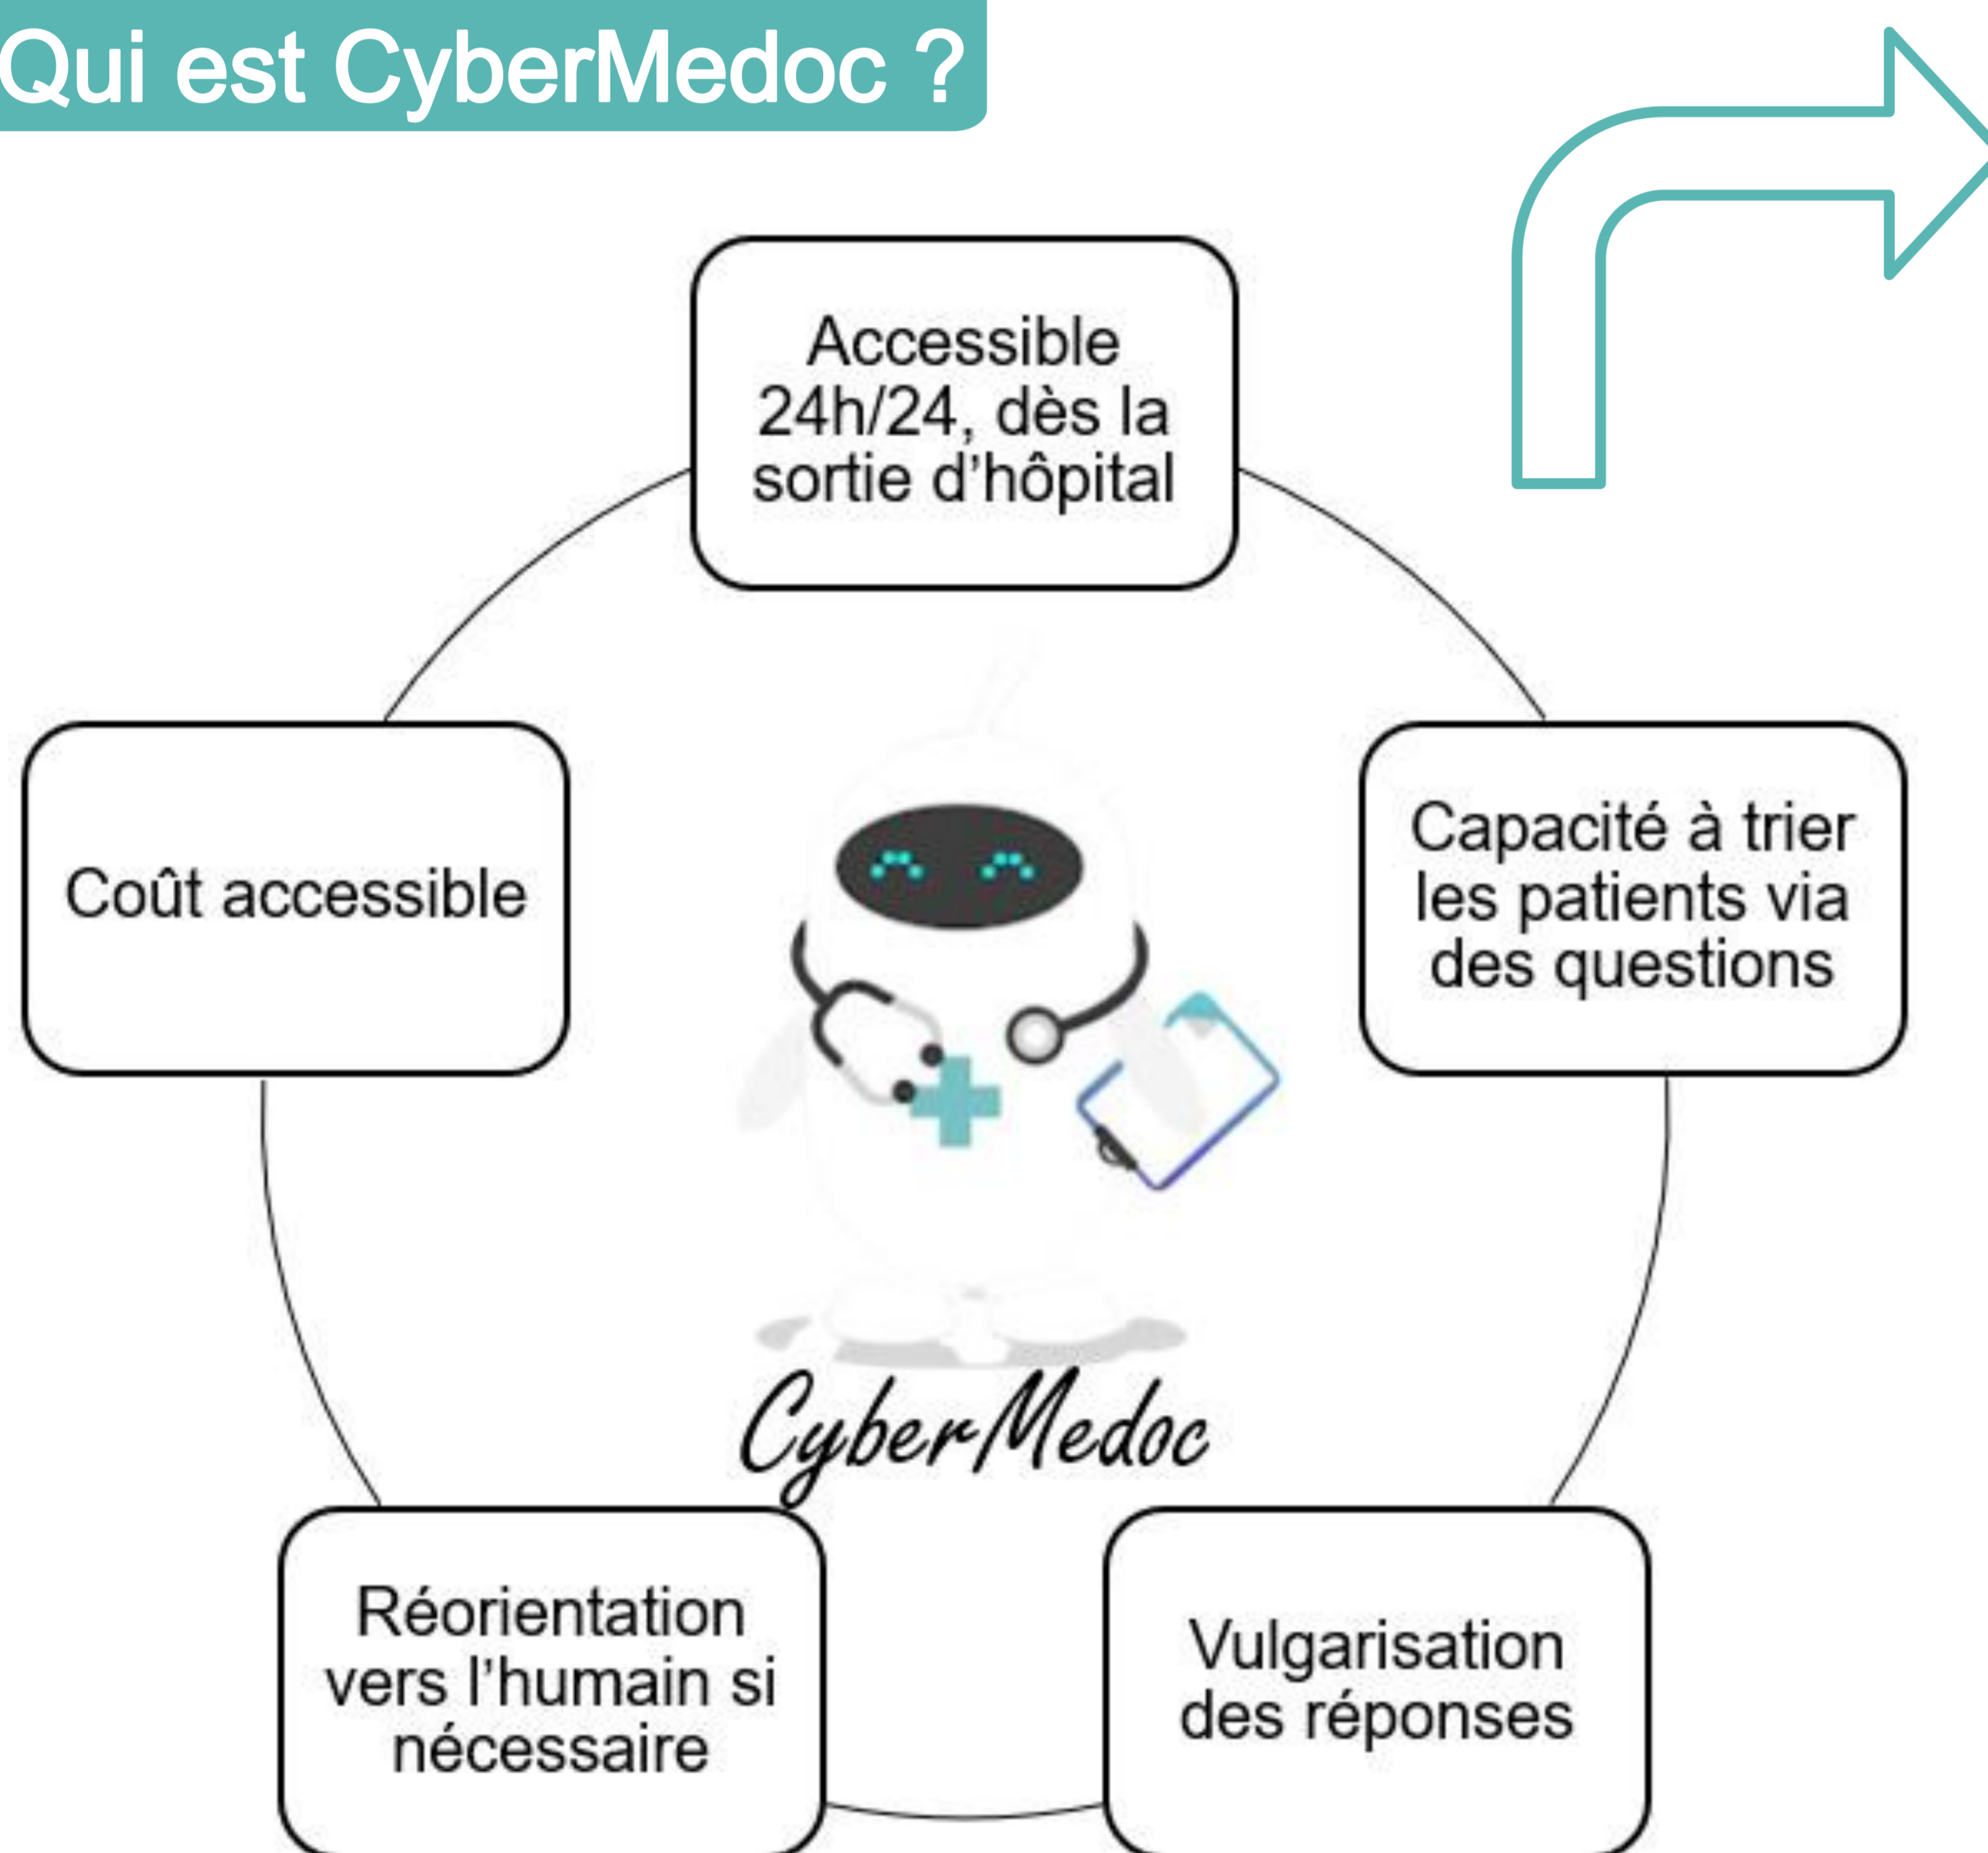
Qui est CyberMedoc ?

Accessible 24h/24, dès la sortie d'hôpital

Capacité à trier les patients via des questions

Vulgarisation des réponses

Réorientation vers l'humain si nécessaire

Coût accessible

CyberMedoc